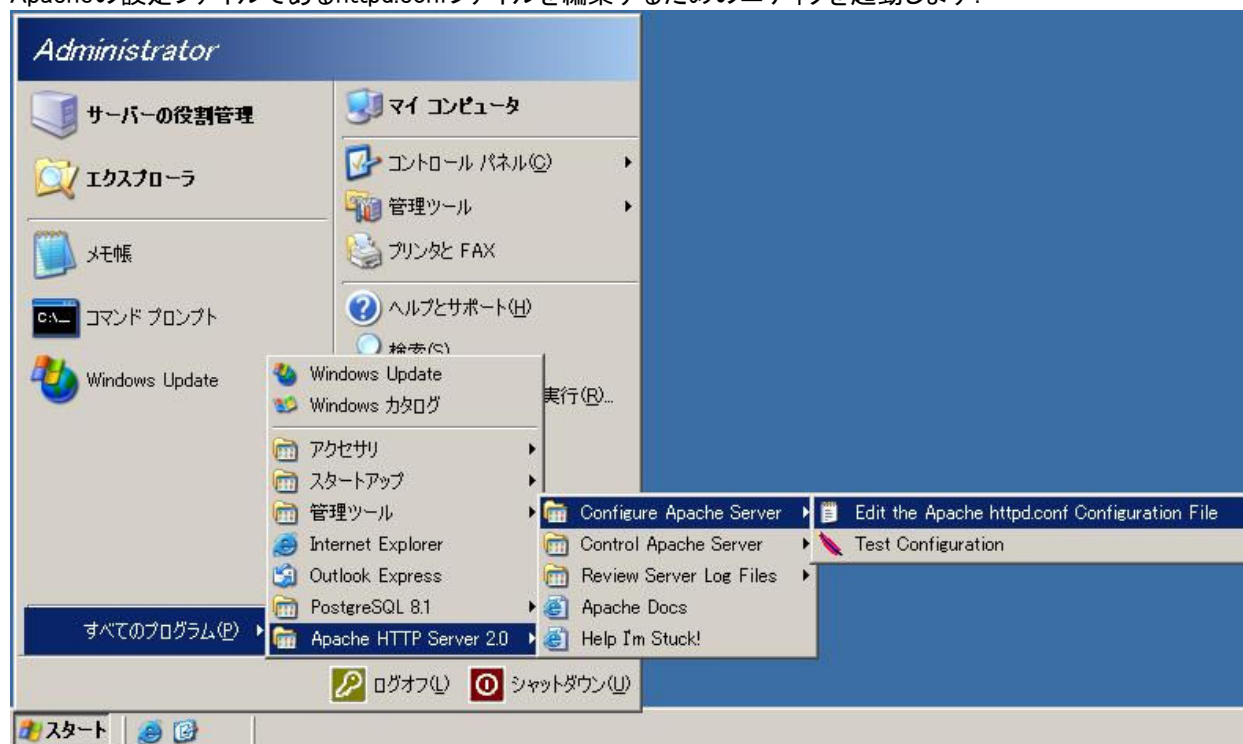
Apacheの設定ファイルであるhttpd.confファイルを編集するためのエディタを起動します。

Administrator

サーバーの役割管理
エクスプローラ
メモ帳
コマンド プロンプト
Windows Update

マイ コンピュータ
コントロール パネル(C)
管理ツール
プリンタと FAX
ヘルプとサポート(H)
検索(S)
実行(R)...

Windows Update
Windows カタログ
アクセサリ
スタートアップ
管理ツール
Internet Explorer
Outlook Express
PostgreSQL 8.1
Apache HTTP Server 2.0

Configure Apache Server
Control Apache Server
Review Server Log Files
Apache Docs
Help I'm Stuck!

Edit the Apache httpd.conf Configuration File
Test Configuration

すべてのプログラム(P)

ログオフ(L)
シャットダウン(U)

スタート